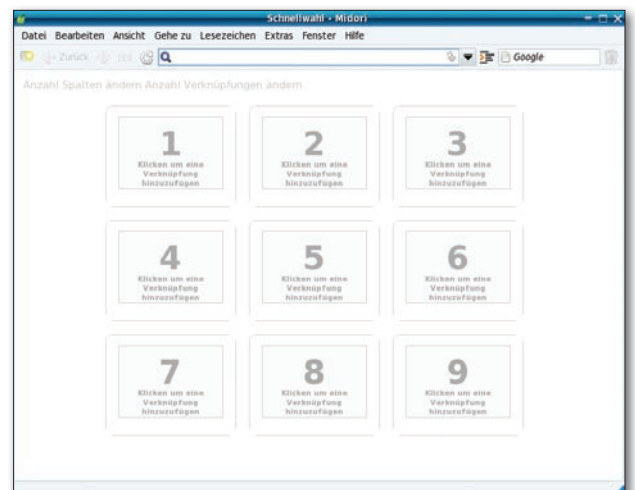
Schnellwahl - Midori

Datei Bearbeiten Ansicht Gehe zu Lesezeichen Extras Fenster Hilfe

Zurück

Google

Anzahl Spalten ändern Anzahl Verknüpfungen ändern

1
Klicken um eine Verknüpfung hinzuzufügen

2
Klicken um eine Verknüpfung hinzuzufügen

3
Klicken um eine Verknüpfung hinzuzufügen

4
Klicken um eine Verknüpfung hinzuzufügen

5
Klicken um eine Verknüpfung hinzuzufügen

6
Klicken um eine Verknüpfung hinzuzufügen

7
Klicken um eine Verknüpfung hinzuzufügen

8
Klicken um eine Verknüpfung hinzuzufügen

9
Klicken um eine Verknüpfung hinzuzufügen